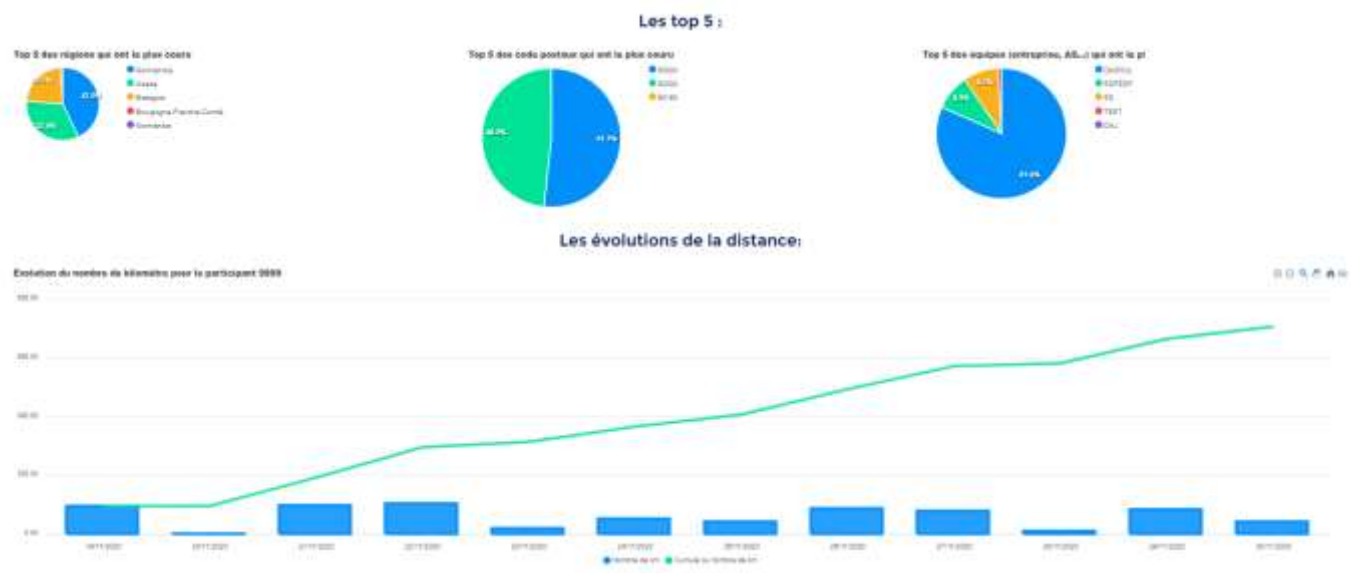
Les top 5 :

Top 5 des régions qui ont le plus couru

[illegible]
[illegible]
Bretagne
Bourgogne-Franche-Comté
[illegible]

Top 5 des code postaux qui ont le plus couru

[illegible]
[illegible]
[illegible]

Top 5 des equipes (entreprise, ASL...) qui ont le pl

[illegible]
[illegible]
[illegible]
TEST
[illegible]

Les évolutions de la distance:

Evolution du nombre de kilomètre pour le participant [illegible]

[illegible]